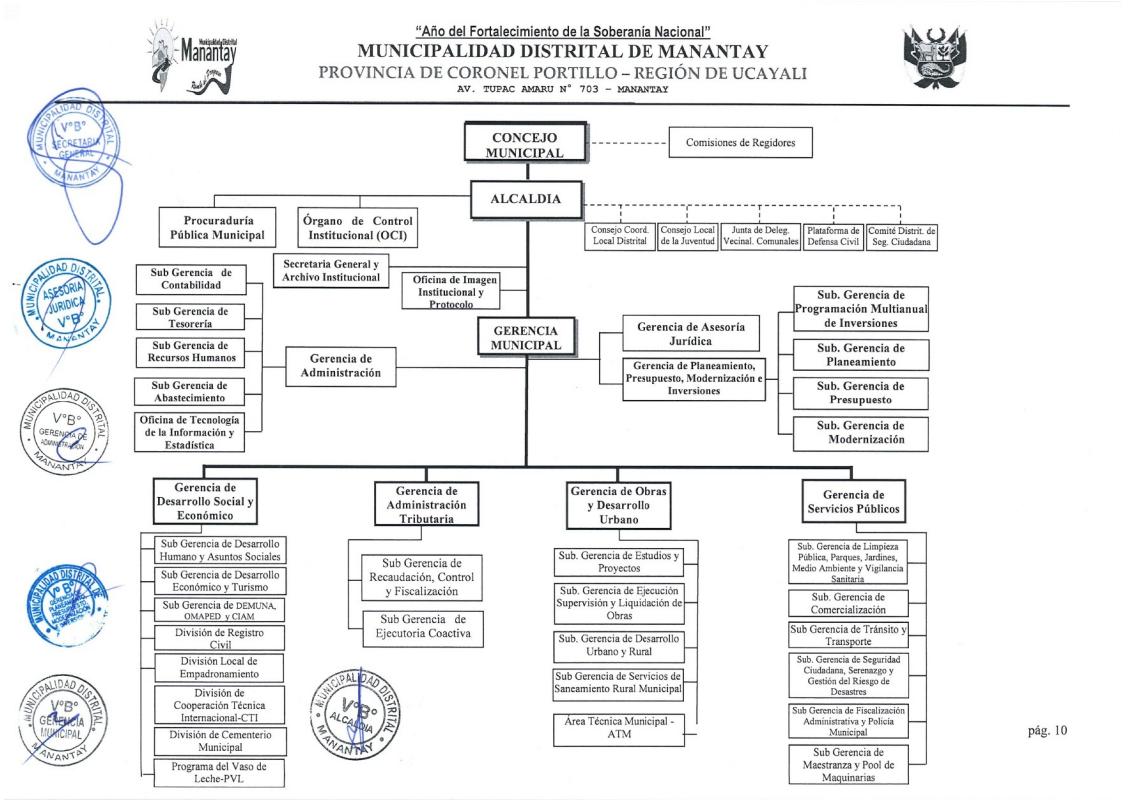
"Año del Fortalecimiento de la Soberanía Nacional"
MUNICIPALIDAD DISTRITAL DE MANANTAY
PROVINCIA DE CORONEL PORTILLO – REGIÓN DE UCAYALI
AV. TUPAC AMARU N° 703 – MANANTAY

Manantay

MUNICIPALIDAD DISTRITAL MANANTAY V°B° SECRETARIA GENERAL

MUNICIPALIDAD DISTRITAL ASESORIA JURIDICA V°B° MANANTAY

MUNICIPALIDAD DISTRITAL V°B° GERENCIA DE ADMINISTRACION MANANTAY

MUNICIPALIDAD DISTRITAL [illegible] MANANTAY

MUNICIPALIDAD DISTRITAL V°B° GERENCIA MUNICIPAL MANANTAY

MUNICIPALIDAD DISTRITAL V°B° ALCALDIA MANANTAY

CONCEJO MUNICIPAL

Comisiones de Regidores

ALCALDIA

Consejo Coord. Local Distrital

Consejo Local de la Juventud

Junta de Deleg. Vecinal. Comunales

Plataforma de Defensa Civil

Comité Distrit. de Seg. Ciudadana

Procuraduría Pública Municipal

Órgano de Control Institucional (OCI)

Secretaria General y Archivo Institucional

Oficina de Imagen Institucional y Protocolo

Sub Gerencia de Contabilidad

Sub Gerencia de Tesorería

Sub Gerencia de Recursos Humanos

Sub Gerencia de Abastecimiento

Oficina de Tecnología de la Información y Estadística

Gerencia de Administración

GERENCIA MUNICIPAL

Gerencia de Asesoría Jurídica

Gerencia de Planeamiento, Presupuesto, Modernización e Inversiones

Sub. Gerencia de Programación Multianual de Inversiones

Sub. Gerencia de Planeamiento

Sub. Gerencia de Presupuesto

Sub. Gerencia de Modernización

Gerencia de Desarrollo Social y Económico

Sub Gerencia de Desarrollo Humano y Asuntos Sociales

Sub Gerencia de Desarrollo Económico y Turismo

Sub Gerencia de DEMUNA, OMAPED y CIAM

División de Registro Civil

División Local de Empadronamiento

División de Cooperación Técnica Internacional-CTI

División de Cementerio Municipal

Programa del Vaso de Leche-PVL

Gerencia de Administración Tributaria

Sub Gerencia de Recaudación, Control y Fiscalización

Sub Gerencia de Ejecutoria Coactiva

Gerencia de Obras y Desarrollo Urbano

Sub. Gerencia de Estudios y Proyectos

Sub. Gerencia de Ejecución Supervisión y Liquidación de Obras

Sub. Gerencia de Desarrollo Urbano y Rural

Sub Gerencia de Servicios de Saneamiento Rural Municipal

Área Técnica Municipal - ATM

Gerencia de Servicios Públicos

Sub. Gerencia de Limpieza Pública, Parques, Jardines, Medio Ambiente y Vigilancia Sanitaria

Sub. Gerencia de Comercialización

Sub Gerencia de Tránsito y Transporte

Sub. Gerencia de Seguridad Ciudadana, Serenazgo y Gestión del Riesgo de Desastres

Sub Gerencia de Fiscalización Administrativa y Policía Municipal

Sub Gerencia de Maestranza y Pool de Maquinarias

pág. 10